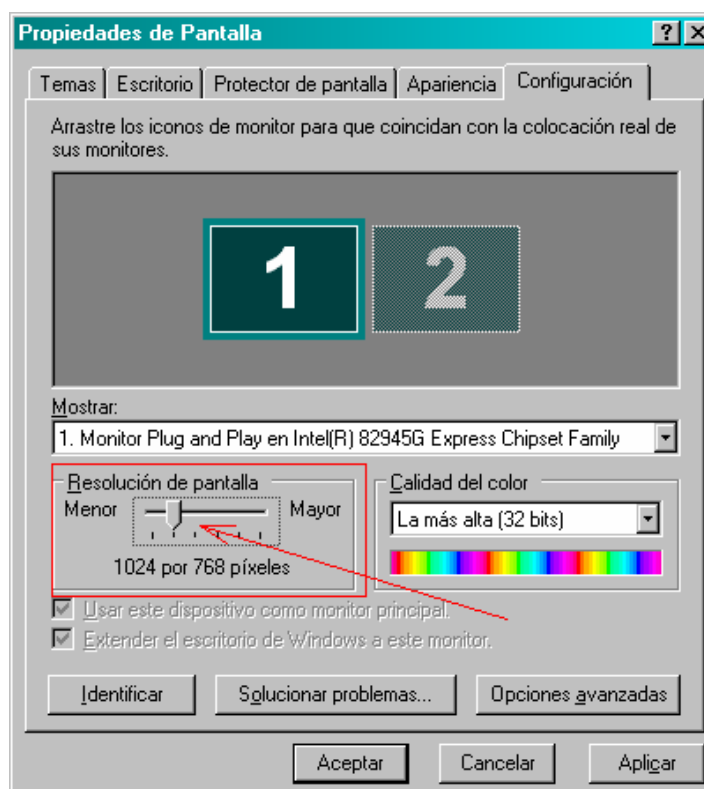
Propiedades de Pantalla

? X

Temas | Escritorio | Protector de pantalla | Apariencia | Configuración

Arrastre los iconos de monitor para que coincidan con la colocación real de sus monitores.

1 2

Mostrar:

1. Monitor Plug and Play en Intel(R) 82945G Express Chipset Family

Resolución de pantalla

Menor Mayor

1024 por 768 píxeles

Calidad del color

La más alta (32 bits)

Usar este dispositivo como monitor principal.

Extender el escritorio de Windows a este monitor.

Identificar

Solucionar problemas...

Opciones avanzadas

Aceptar

Cancelar

Aplicar